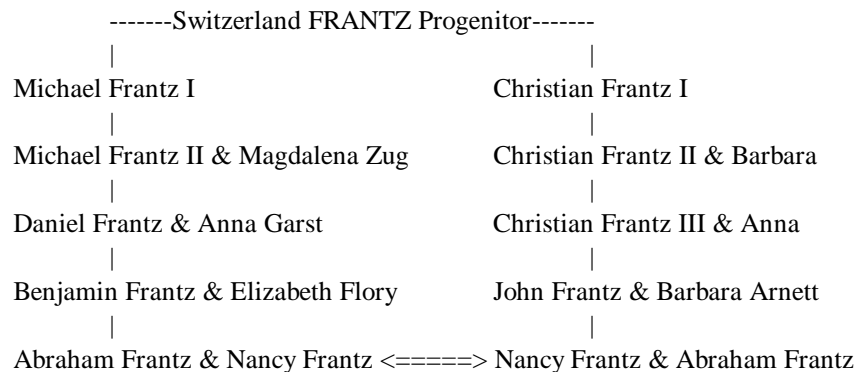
-------Switzerland FRANTZ Progenitor-------

|    |

Michael Frantz I    Christian Frantz I

|    |

Michael Frantz II & Magdalena Zug    Christian Frantz II & Barbara

|    |

Daniel Frantz & Anna Garst    Christian Frantz III & Anna

|    |

Benjamin Frantz & Elizabeth Flory    John Frantz & Barbara Arnett

|    |

Abraham Frantz & Nancy Frantz <=====> Nancy Frantz & Abraham Frantz